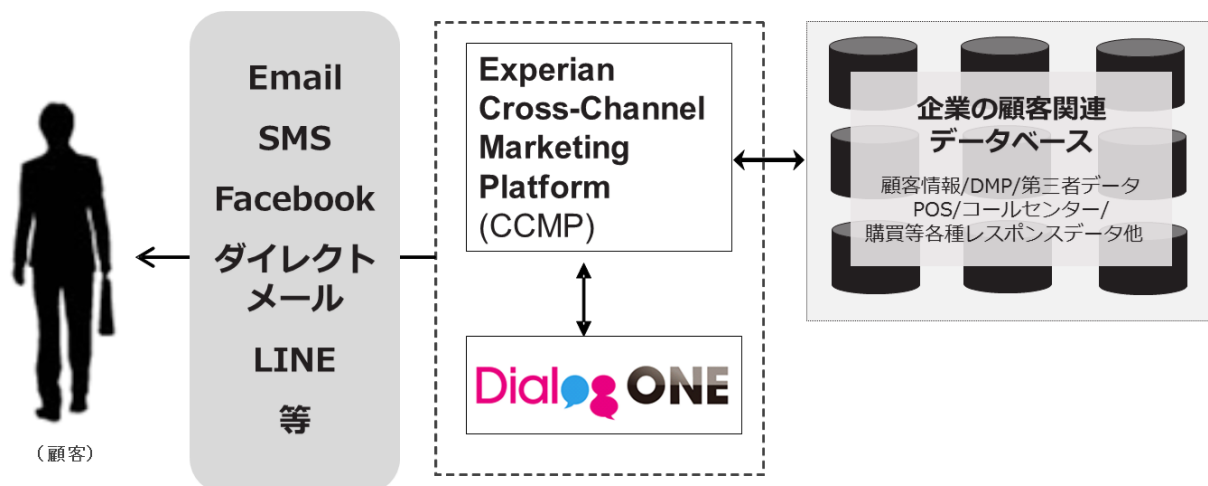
Email
SMS
Facebook
ダイレクトメール
LINE
等

（顧客）

Experian Cross-Channel Marketing Platform (CCMP)

Dialog ONE

企業の顧客関連データベース

顧客情報/DMP/第三者データ
POS/コールセンター/
購買等各種レスポンスデータ他